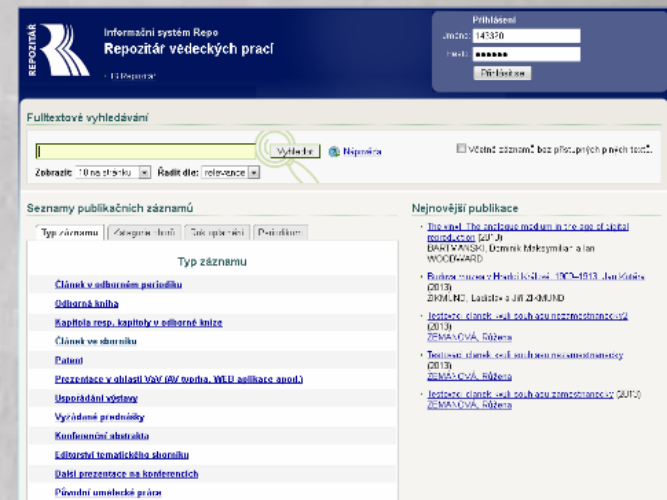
REPOZITÁŘ

Informační systém Repo
Repozitář vědeckých prací

› IS Repozitář

Přihlášení
Jméno: 143370
Heslo: ●●●●●●
Přihlásit se

Fulltextové vyhledávání

Vyhledat Nápověda

Včetně záznamů bez přístupných plných textů.

Zobrazit: 10 na stránku Řadit dle: relevance

Seznamy publikačních záznamů

Typ záznamu | Vědecké obory | Šok oplomění | Periodikum

Typ záznamu

Článek v odborném periodiku
Odborná kniha
Kapitola resp. kapitoly v odborné knize
Článek ve sborníku
Patent
Prezentace v oblasti VaV (AV tvorba, WEB aplikace apod.)
Uspořádání výstavy
Vyžádané přednášky
Konferenční abstrakta
Editorství tematického sborníku
Další prezentace na konferencích
Původní umělecké práce

Nejnovější publikace

The novel: The endless medium in the age of digital reproduction (2013)
BARTMANSKI, Dominik Maksymilian a Ian WOODWARD

Budova muzea v Hradci Králové, 1909–1913. Jan Kotěra (2013)
ZIKMUND, Ladislav a Jiří ZIKMUND

Testovací článek mají souhlasu nezaměstnanci v2 (2013)
ZEMANOVÁ, Růžena

Testovací článek mají souhlasu nezaměstnanců (2013)
ZEMANOVÁ, Růžena

Testovací článek mají souhlasu zaměstnanců (2013)
ZEMANOVÁ, Růžena